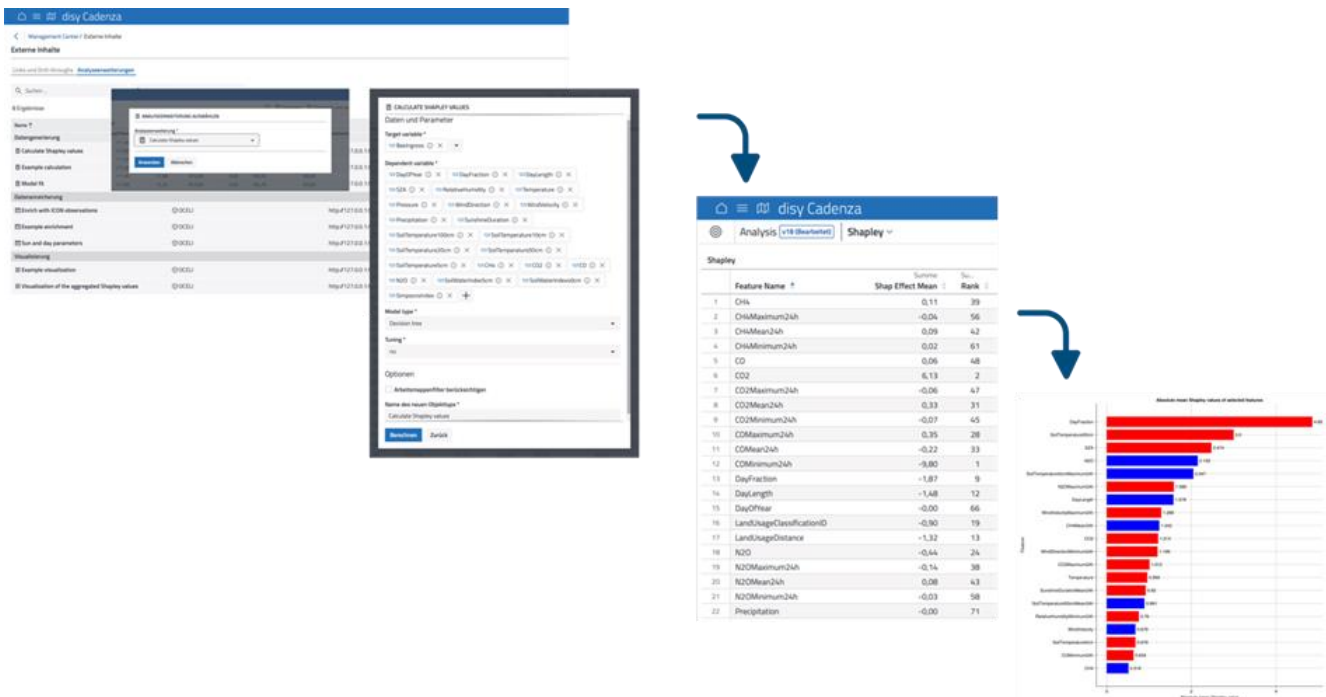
disy Cadenza

Management Center / Externe Inhalte

Externe Inhalte

Links und Drill-throughs Analyseerweiterungen

Suchen

Name

Datengenerierung

Calculate Shapley values

Example calculation

Model fit

Datenanreicherung

Enrich with ICON observations

Example enrichment

Sun and day parameters

Visualisierung

Example visualization

Visualization of the aggregated Shapley values

ANALYSEERWEITERUNG AUSWÄHLEN

Analyseerweiterung

Calculate Shapley values

Anwenden Abbrechen

CALCULATE SHAPLEY VALUES

Daten und Parameter

Target variable *

Dependent variable *

DayOfYear DayFraction DayLength SZA RelativeHumidity Temperature Pressure WindDirection WindVelocity Precipitation SunshineDuration SoilTemperature100cm SoilTemperature10cm SoilTemperature20cm SoilTemperature50cm SoilTemperature5cm CH4 CO2 CO N2O SoilWaterIndex5cm SoilWaterIndex

Model type *

Decision tree

Tuning *

no

Optionen

Arbeitsmappenfilter berücksichtigen

Name des neuen Objekttyps *

Calculate Shapley values

Berechnen Zurück

disy Cadenza

Analysis v18 (Bearbeitet) Shapley

Shapley

| | Feature Name ↑ | Summe Shap Effect Mean | Su... Rank |
|---|---|---|---|
| 1 | CH4 | 0,11 | 39 |
| 2 | CH4Maximum24h | -0,04 | 56 |
| 3 | CH4Mean24h | 0,09 | 42 |
| 4 | CH4Minimum24h | 0,02 | 61 |
| 5 | CO | 0,06 | 48 |
| 6 | CO2 | 6,13 | 2 |
| 7 | CO2Maximum24h | -0,06 | 47 |
| 8 | CO2Mean24h | 0,33 | 31 |
| 9 | CO2Minimum24h | -0,07 | 45 |
| 10 | COMaximum24h | 0,35 | 28 |
| 11 | COMean24h | -0,22 | 33 |
| 12 | COMinimum24h | -9,80 | 1 |
| 13 | DayFraction | -1,87 | 9 |
| 14 | DayLength | -1,48 | 12 |
| 15 | DayOfYear | -0,00 | 66 |
| 16 | LandUsageClassificationID | -0,90 | 19 |
| 17 | LandUsageDistance | -1,32 | 13 |
| 18 | N2O | -0,44 | 24 |
| 19 | N2OMaximum24h | -0,14 | 38 |
| 20 | N2OMean24h | 0,08 | 43 |
| 21 | N2OMinimum24h | -0,03 | 58 |
| 22 | Precipitation | -0,00 | 71 |

Absolute mean Shapley values of selected features

DayFraction SoilTemperature50cm SZA N2O CO2 DayLength Temperature CH4

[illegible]